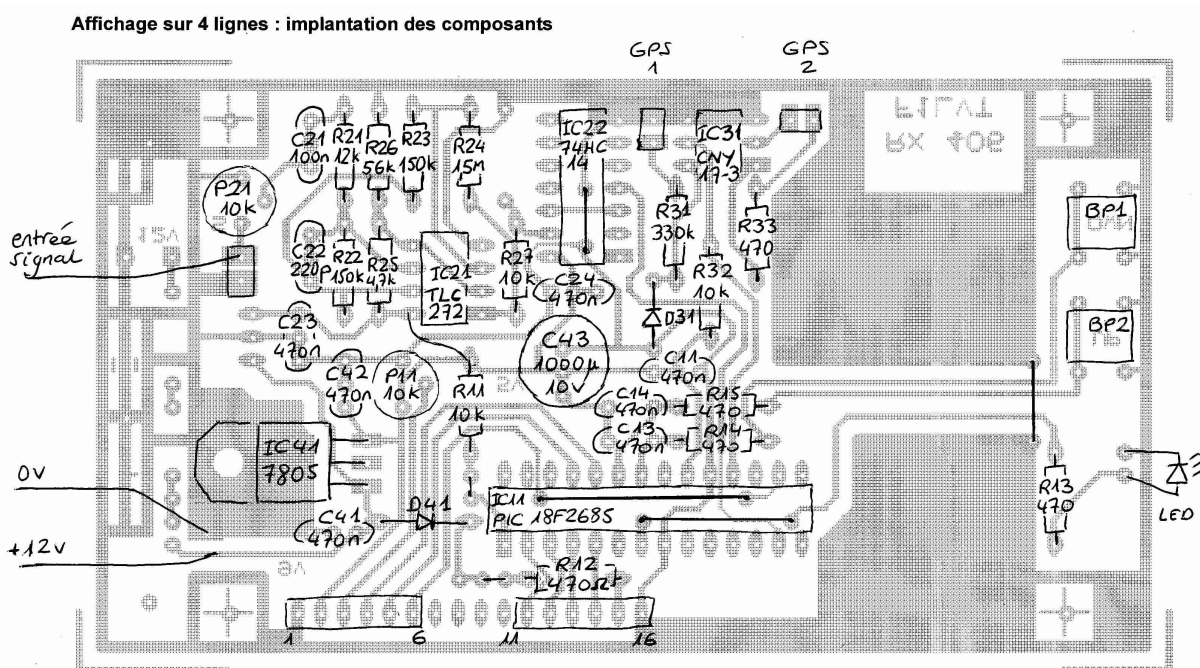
Affichage sur 4 lignes : implantation des composants

GPS 1
GPS 2

C21 100n
R21 12k
R26 56k
R23 150k
R24 15M
IC22 74HC 14
IC31 CNY 17-3
RX 40G
FILVT

P21 10k
entrée signal
C22 220P
R22 150k
R25 4,7k
IC21 TLC 272
R27 10k
C24 470n
R31 330k
R33 470
R32 10k
BP1
BP2

C23 470n
D31
C43 1000µ 10V
C42 470n
P11 10k
R11 10k
C11 470n
C14 470n
R15 470
C13 470n
R14 470

IC41 7805
0V
+12V
C41 470n
D41
IC11 PIC 18F2685
R13 470
LED

R12 470Ω

1
6
11
16